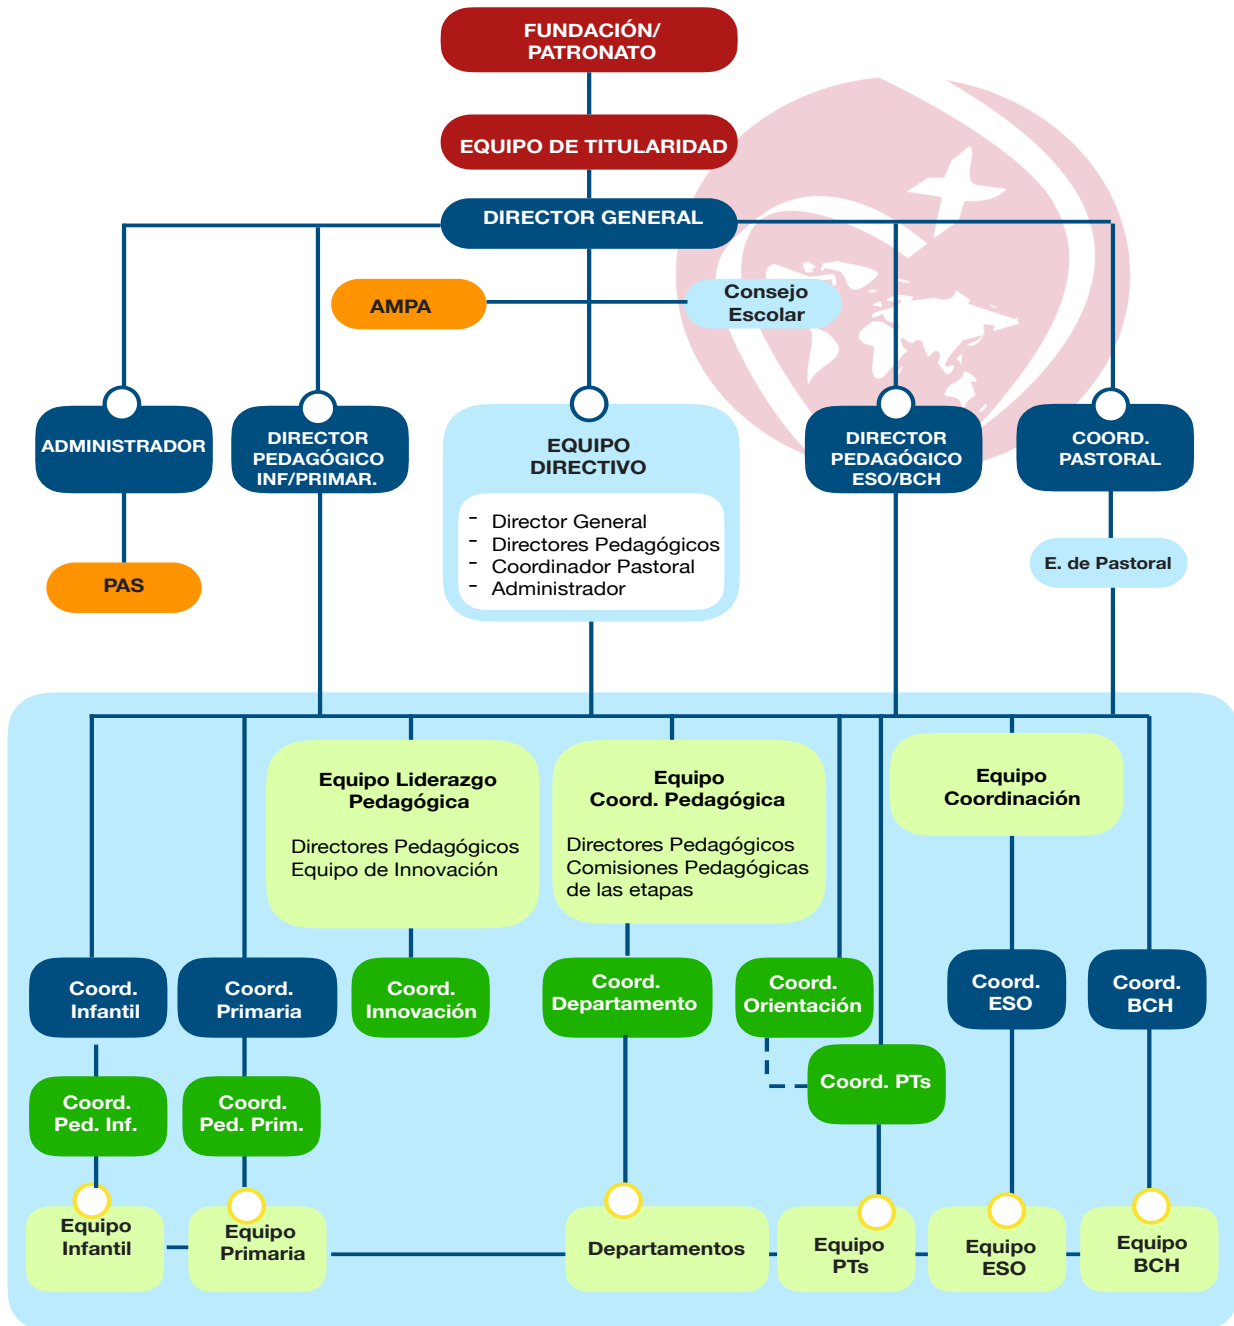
FUNDACIÓN/
PATRONATO

EQUIPO DE TITULARIDAD

DIRECTOR GENERAL

AMPA

Consejo
Escolar

ADMINISTRADOR

DIRECTOR
PEDAGÓGICO
INF/PRIMAR.

EQUIPO
DIRECTIVO

- Director General
- Directores Pedagógicos
- Coordinador Pastoral
- Administrador

DIRECTOR
PEDAGÓGICO
ESO/BCH

COORD.
PASTORAL

PAS

E. de Pastoral

Equipo Liderazgo
Pedagógica

Directores Pedagógicos
Equipo de Innovación

Equipo
Coord. Pedagógica

Directores Pedagógicos
Comisiones Pedagógicas
de las etapas

Equipo
Coordinación

Coord.
Infantil

Coord.
Primaria

Coord.
Innovación

Coord.
Departamento

Coord.
Orientación

Coord.
ESO

Coord.
BCH

Coord.
Ped. Inf.

Coord.
Ped. Prim.

Coord. PTs

Equipo
Infantil

Equipo
Primaria

Departamentos

Equipo
PTs

Equipo
ESO

Equipo
BCH